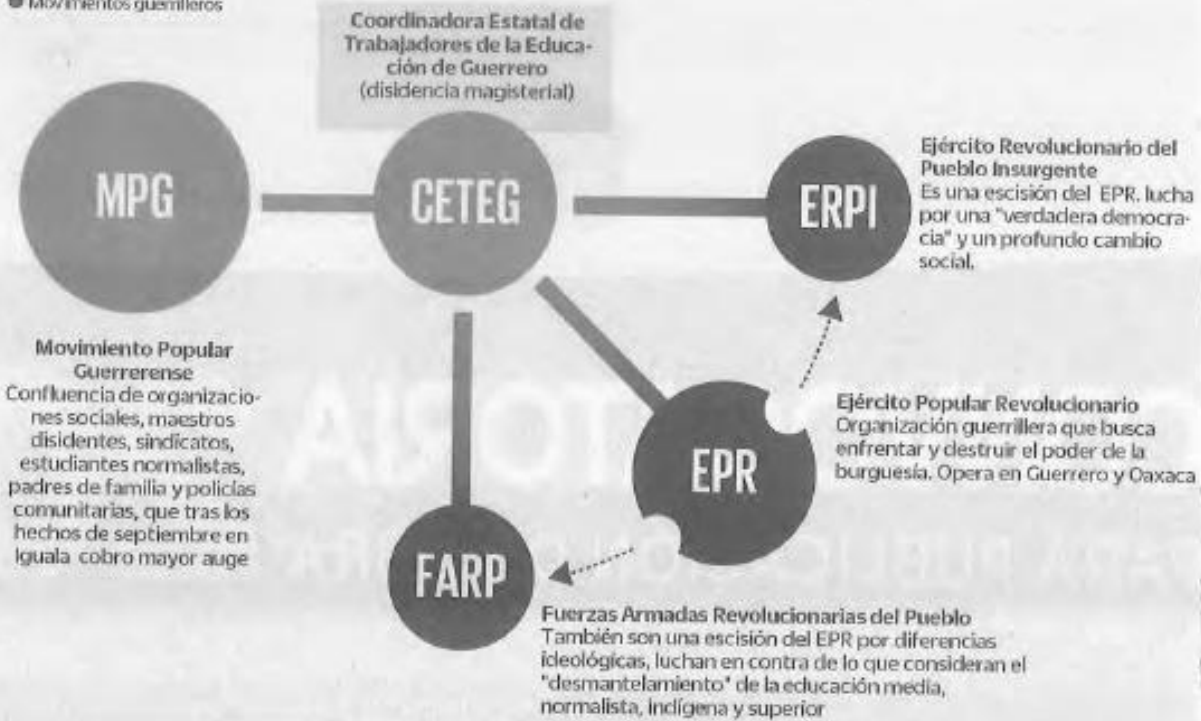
Movimientos guerrilleros

Coordinadora Estatal de Trabajadores de la Educación de Guerrero (disidencia magisterial)

MPG

CETEG

ERPI

Ejército Revolucionario del Pueblo Insurgente
Es una escisión del EPR. lucha por una "verdadera democracia" y un profundo cambio social.

Movimiento Popular Guerrerense
Confluencia de organizaciones sociales, maestros disidentes, sindicatos, estudiantes normalistas, padres de familia y policías comunitarias, que tras los hechos de septiembre en Iguala cobro mayor auge

EPR

Ejército Popular Revolucionario
Organización guerrillera que busca enfrentar y destruir el poder de la burguesía. Opera en Guerrero y Oaxaca

FARP

Fuerzas Armadas Revolucionarias del Pueblo
También son una escisión del EPR por diferencias ideológicas, luchan en contra de lo que consideran el "desmantelamiento" de la educación media, normalista, indígena y superior